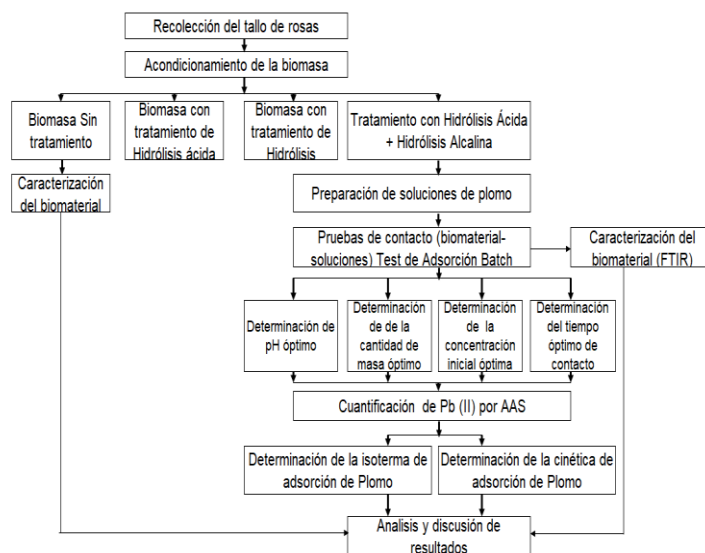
Recolección del tallo de rosas

Acondicionamiento de la biomasa

Biomasa Sin tratamiento

Biomasa con tratamiento de Hidrólisis ácida

Biomasa con tratamiento de Hidrólisis

Tratamiento con Hidrólisis Ácida + Hidrólisis Alcalina

Caracterización del biomaterial

Preparación de soluciones de plomo

Pruebas de contacto (biomaterial-soluciones) Test de Adsorción Batch

Caracterización del biomaterial (FTIR)

Determinación de pH óptimo

Determinación de de la cantidad de masa óptimo

Determinación de la concentración inicial óptima

Determinación del tiempo óptimo de contacto

Cuantificación de Pb (II) por AAS

Determinación de la isoterma de adsorción de Plomo

Determinación de la cinética de adsorción de Plomo

Analisis y discusión de resultados